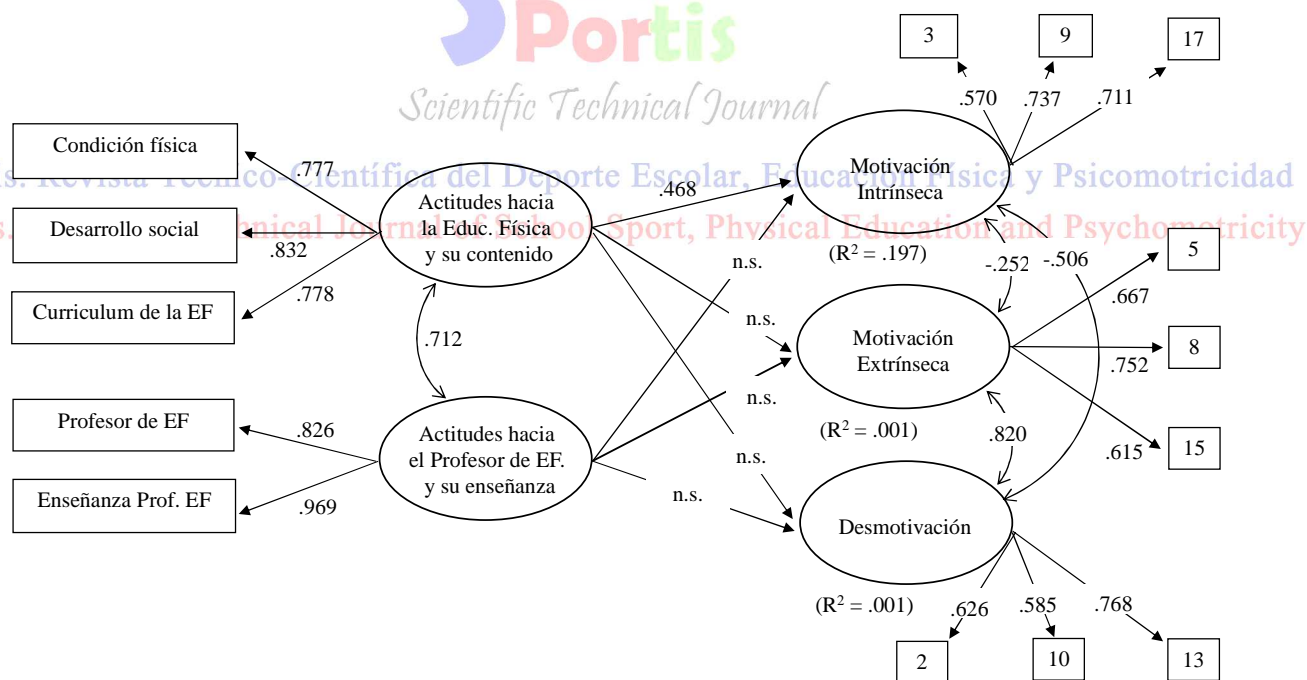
Portis
Scientific Technical Journal
s. Revista Técnico-Científica del Deporte Escolar, Educación Física y Psicomotricidad
s. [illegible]nical Journal of School Sport, Physical Education and Psychomotricity

3
9
17
.570
.737
.711

Condición física
.777
Actitudes hacia la Educ. Física y su contenido
.468
Motivación Intrínseca
Desarrollo social
.832
n.s.
(R$^2$ = .197)
-.252
-.506
5
.778
.667
Curriculum de la EF
n.s.
Motivación Extrínseca
8
.712
.752
n.s.
Profesor de EF
.826
Actitudes hacia el Profesor de EF. y su enseñanza
(R$^2$ = .001)
.820
n.s.
.615
15
Enseñanza Prof. EF
.969
n.s.
Desmotivación
(R$^2$ = .001)
.626
.585
.768
2
10
13